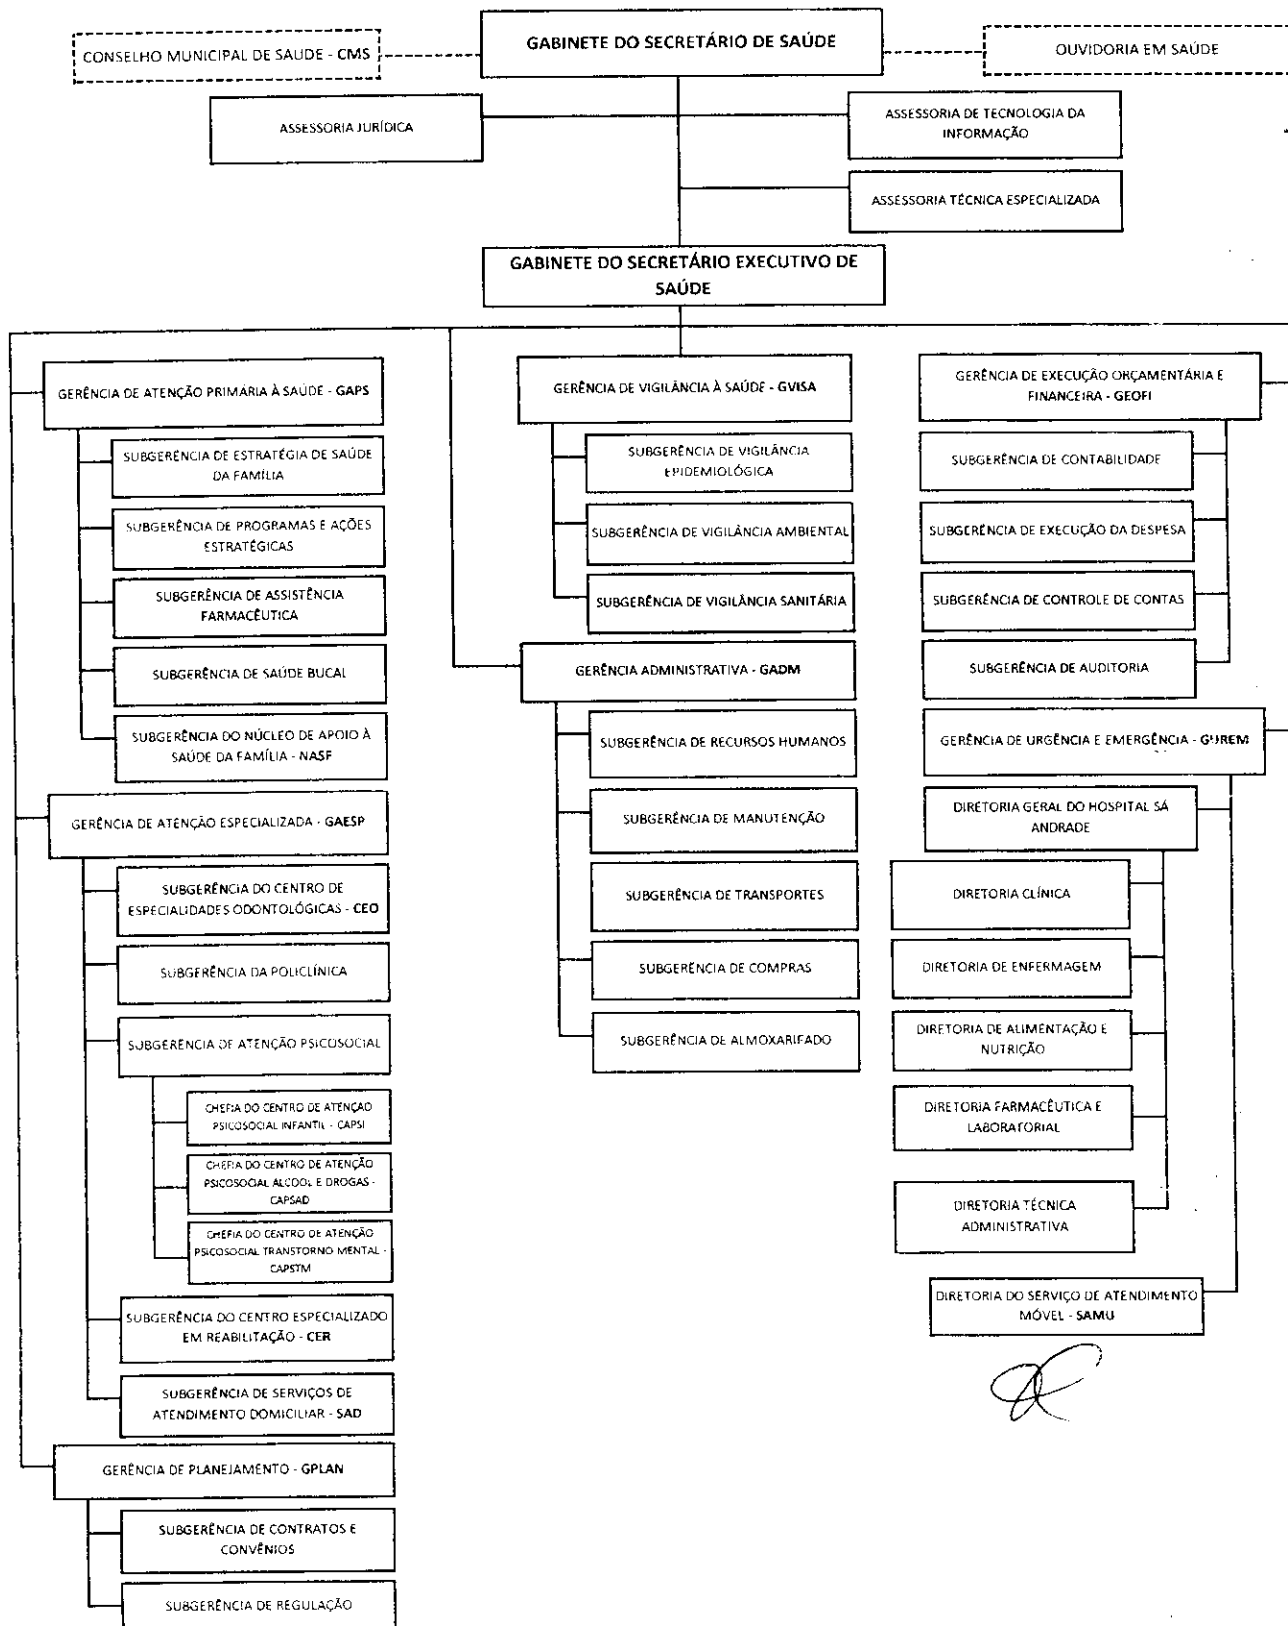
CONSELHO MUNICIPAL DE SAÚDE - CMS

GABINETE DO SECRETÁRIO DE SAÚDE

OUVIDORIA EM SAÚDE

ASSESSORIA JURÍDICA

ASSESSORIA DE TECNOLOGIA DA INFORMAÇÃO

ASSESSORIA TÉCNICA ESPECIALIZADA

GABINETE DO SECRETÁRIO EXECUTIVO DE SAÚDE

GERÊNCIA DE ATENÇÃO PRIMÁRIA À SAÚDE - GAPS

SUBGERÊNCIA DE ESTRATÉGIA DE SAÚDE DA FAMÍLIA

SUBGERÊNCIA DE PROGRAMAS E AÇÕES ESTRATÉGICAS

SUBGERÊNCIA DE ASSISTÊNCIA FARMACÊUTICA

SUBGERÊNCIA DE SAÚDE BUCAL

SUBGERÊNCIA DO NÚCLEO DE APOIO À SAÚDE DA FAMÍLIA - NASF

GERÊNCIA DE ATENÇÃO ESPECIALIZADA - GAESP

SUBGERÊNCIA DO CENTRO DE ESPECIALIDADES ODONTOLÓGICAS - CEO

SUBGERÊNCIA DA POLICLÍNICA

SUBGERÊNCIA DE ATENÇÃO PSICOSOCIAL

CHEFIA DO CENTRO DE ATENÇÃO PSICOSOCIAL INFANTIL - CAPSI

CHEFIA DO CENTRO DE ATENÇÃO PSICOSOCIAL ALCOOL E DROGAS - CAPSAD

CHEFIA DO CENTRO DE ATENÇÃO PSICOSOCIAL TRANSTORNO MENTAL - CAPSTM

SUBGERÊNCIA DO CENTRO ESPECIALIZADO EM REABILITAÇÃO - CER

SUBGERÊNCIA DE SERVIÇOS DE ATENDIMENTO DOMICILIAR - SAD

GERÊNCIA DE PLANEJAMENTO - GPLAN

SUBGERÊNCIA DE CONTRATOS E CONVÊNIOS

SUBGERÊNCIA DE REGULAÇÃO

GERÊNCIA DE VIGILÂNCIA À SAÚDE - GVISA

SUBGERÊNCIA DE VIGILÂNCIA EPIDEMIOLÓGICA

SUBGERÊNCIA DE VIGILÂNCIA AMBIENTAL

SUBGERÊNCIA DE VIGILÂNCIA SANITÁRIA

GERÊNCIA ADMINISTRATIVA - GADM

SUBGERÊNCIA DE RECURSOS HUMANOS

SUBGERÊNCIA DE MANUTENÇÃO

SUBGERÊNCIA DE TRANSPORTES

SUBGERÊNCIA DE COMPRAS

SUBGERÊNCIA DE ALMOXARIFADO

GERÊNCIA DE EXECUÇÃO ORÇAMENTÁRIA E FINANCEIRA - GEOFI

SUBGERÊNCIA DE CONTABILIDADE

SUBGERÊNCIA DE EXECUÇÃO DA DESPESA

SUBGERÊNCIA DE CONTROLE DE CONTAS

SUBGERÊNCIA DE AUDITORIA

GERÊNCIA DE URGÊNCIA E EMERGÊNCIA - GUREM

DIRETORIA GERAL DO HOSPITAL SÁ ANDRADE

DIRETORIA CLÍNICA

DIRETORIA DE ENFERMAGEM

DIRETORIA DE ALIMENTAÇÃO E NUTRIÇÃO

DIRETORIA FARMACÊUTICA E LABORATORIAL

DIRETORIA TÉCNICA ADMINISTRATIVA

DIRETORIA DO SERVIÇO DE ATENDIMENTO MÓVEL - SAMU